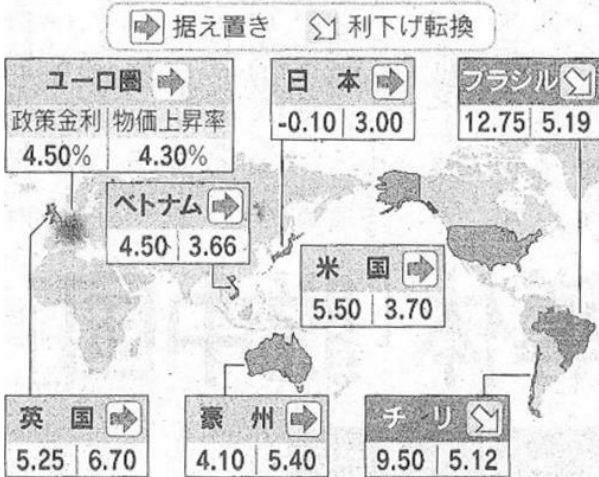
据え置き 利下げ転換

ユーロ圏
政策金利 | 物価上昇率
4.50% | 4.30%

日本
-0.10 | 3.00

ブラジル
12.75 | 5.19

ベトナム
4.50 | 3.66

米国
5.50 | 3.70

英国
5.25 | 6.70

豪州
4.10 | 5.40

チリ
9.50 | 5.12